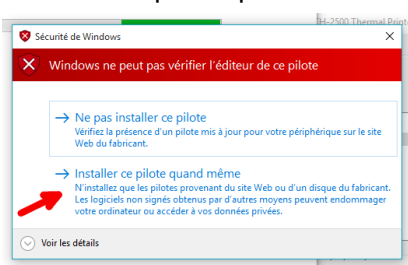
H-2500 Thermal Prin

Sécurité de Windows

Windows ne peut pas vérifier l'éditeur de ce pilote

→ Ne pas installer ce pilote
Vérifiez la présence d'un pilote mis à jour pour votre périphérique sur le site Web du fabricant.

→ Installer ce pilote quand même
N'installez que les pilotes provenant du site Web ou d'un disque du fabricant. Les logiciels non signés obtenus par d'autres moyens peuvent endommager votre ordinateur ou accéder à vos données privées.

Voir les détails